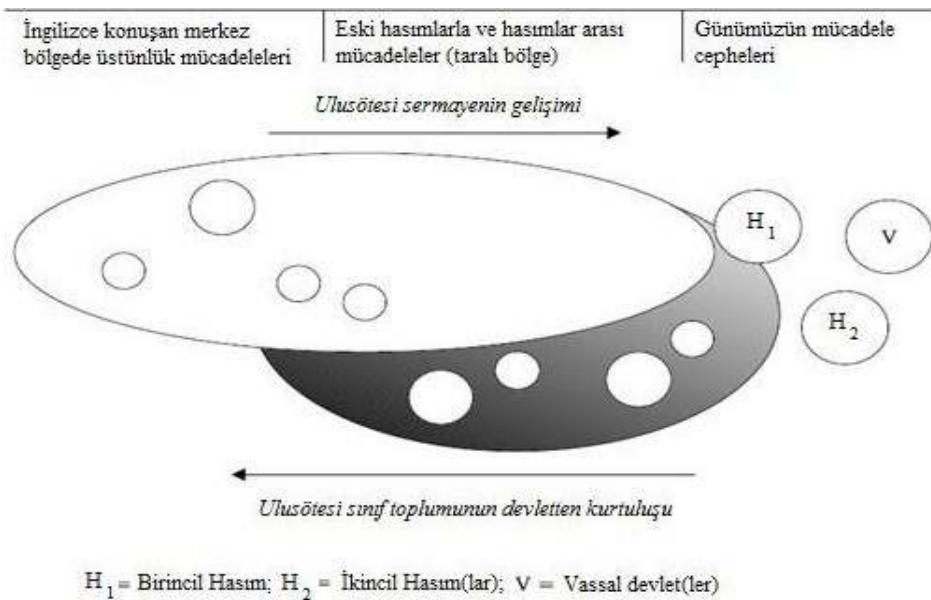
| İngilizce konuşan merkez bölgede üstünlük mücadeleleri | Eski hasımlarla ve hasımlar arası mücadeleler (taralı bölge) | Günümüzün mücadele cepheleri |
|---|---|---|

*Ulusötesi sermayenin gelişimi*

$H_1$

V

$H_2$

*Ulusötesi sınıf toplumunun devletten kurtuluşu*

$H_1$ = Birincil Hasım; $H_2$ = İkincil Hasım(lar); V = Vassal devlet(ler)